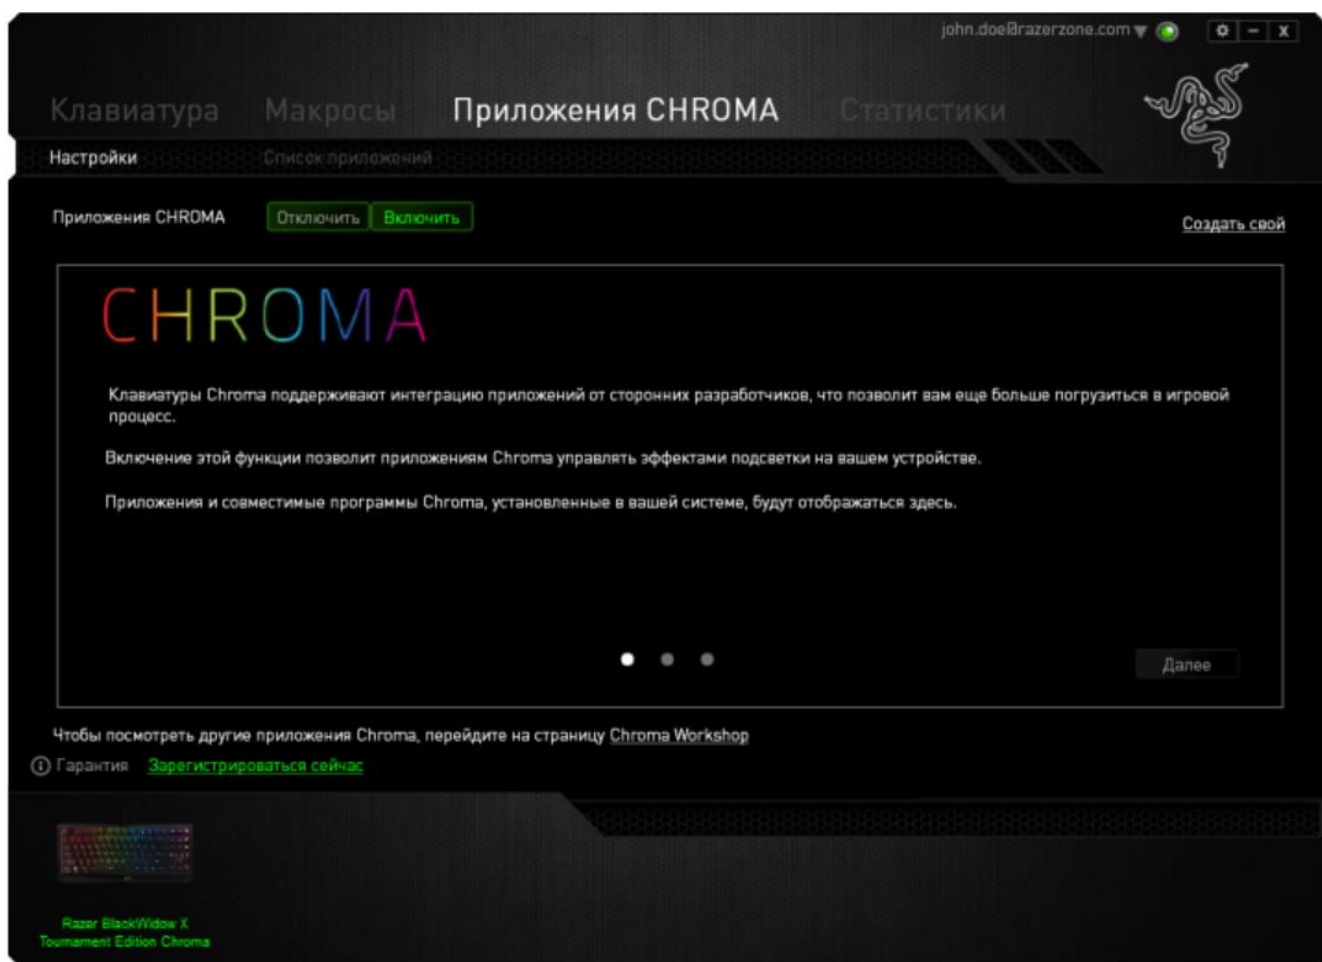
john.doe@razerzone.com

Клавиатура Макросы Приложения CHROMA Статистики

Настройки Список приложений

Приложения CHROMA Отключить Включить

Создать свой

CHROMA

Клавиатуры Chroma поддерживают интеграцию приложений от сторонних разработчиков, что позволит вам еще больше погрузиться в игровой процесс.

Включение этой функции позволит приложениям Chroma управлять эффектами подсветки на вашем устройстве.

Приложения и совместимые программы Chroma, установленные в вашей системе, будут отображаться здесь.

Далее

Чтобы посмотреть другие приложения Chroma, перейдите на страницу Chroma Workshop

Гарантия Зарегистрироваться сейчас

Razer BlackWidow X Tournament Edition Chroma